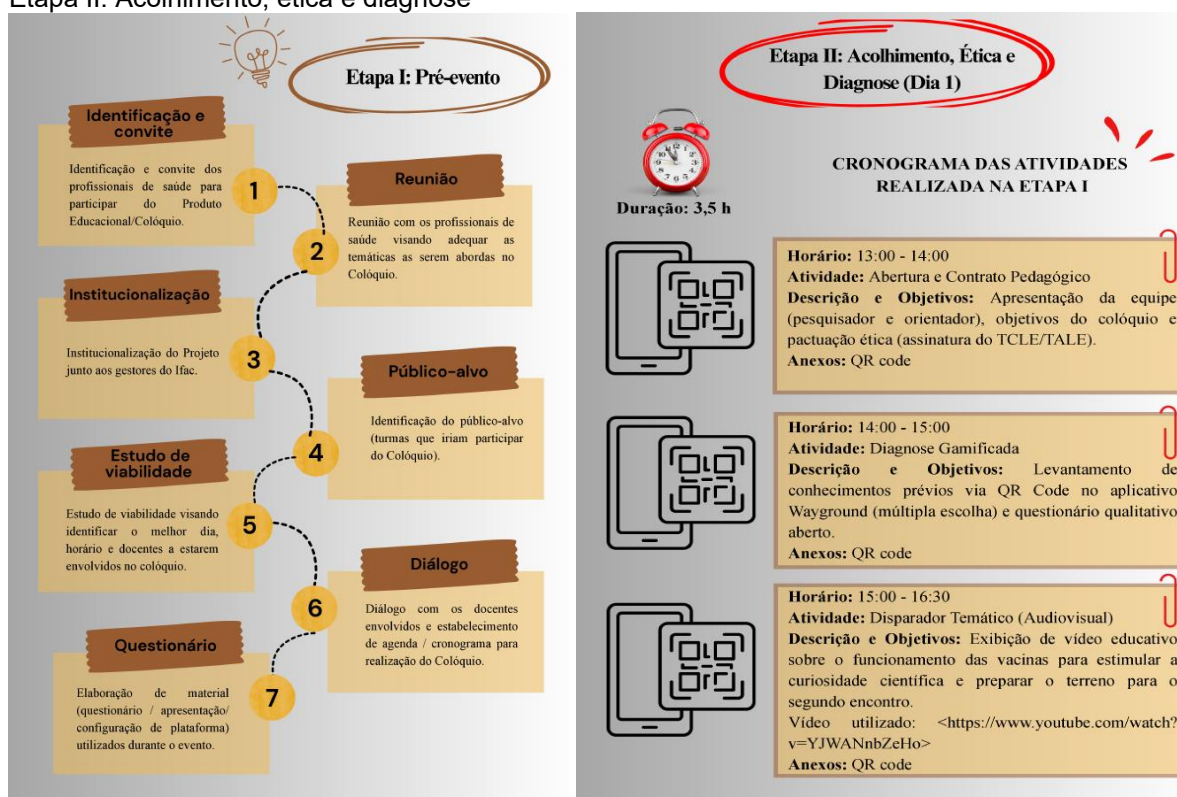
Etapa II: Acolhimento, ética e diagnose

Etapa I: Pré-evento

Identificação e convite

Identificação e convite dos profissionais de saúde para participar do Produto Educacional/Colóquio.

1

Reunião

Reunião com os profissionais de saúde visando adequar as temáticas as serem abordas no Colóquio.

2

Institucionalização

Institucionalização do Projeto junto aos gestores do Ifac.

3

Público-alvo

Identificação do público-alvo (turmas que iriam participar do Colóquio).

4

Estudo de viabilidade

Estudo de viabilidade visando identificar o melhor dia, horário e docentes a estarem envolvidos no colóquio.

5

Diálogo

Diálogo com os docentes envolvidos e estabelecimento de agenda / cronograma para realização do Colóquio.

6

Questionário

Elaboração de material (questionário / apresentação/ configuração de plataforma) utilizados durante o evento.

7

Etapa II: Acolhimento, Ética e Diagnose (Dia 1)

Duração: 3,5 h

CRONOGRAMA DAS ATIVIDADES REALIZADA NA ETAPA I

Horário: 13:00 - 14:00
Atividade: Abertura e Contrato Pedagógico
Descrição e Objetivos: Apresentação da equipe (pesquisador e orientador), objetivos do colóquio e pactuação ética (assinatura do TCLE/TALE).
Anexos: QR code

Horário: 14:00 - 15:00
Atividade: Diagnose Gamificada
Descrição e Objetivos: Levantamento de conhecimentos prévios via QR Code no aplicativo Wayground (múltipla escolha) e questionário qualitativo aberto.
Anexos: QR code

Horário: 15:00 - 16:30
Atividade: Disparador Temático (Audiovisual)
Descrição e Objetivos: Exibição de vídeo educativo sobre o funcionamento das vacinas para estimular a curiosidade científica e preparar o terreno para o segundo encontro.
Vídeo utilizado: <https://www.youtube.com/watch?v=YJWANnbZeHo>
Anexos: QR code